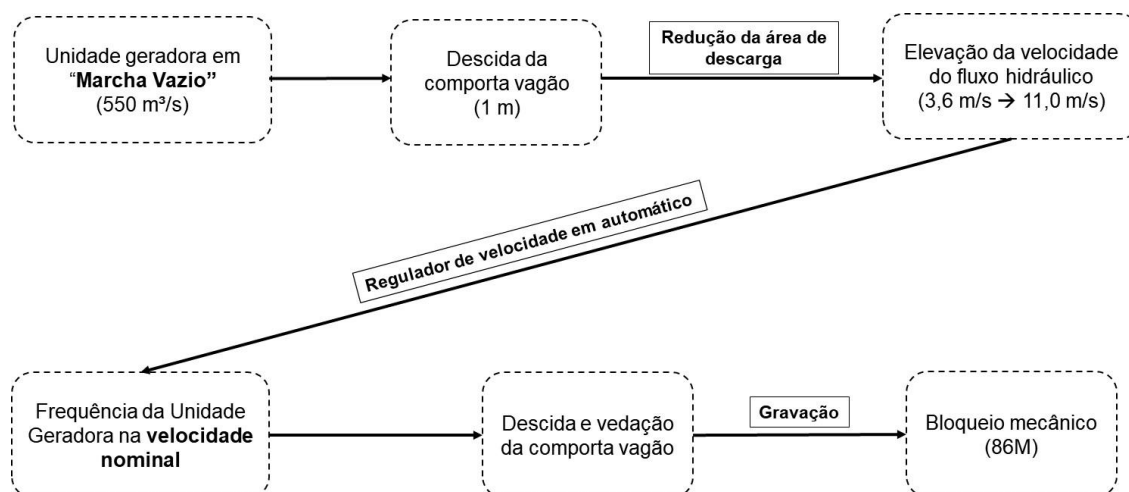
Unidade geradora em “Marcha Vazio” (550 m³/s)

Descida da comporta vagão (1 m)

Redução da área de descarga

Elevação da velocidade do fluxo hidráulico (3,6 m/s → 11,0 m/s)

Regulador de velocidade em automático

Frequência da Unidade Geradora na velocidade nominal

Descida e vedação da comporta vagão

Gravação

Bloqueio mecânico (86M)